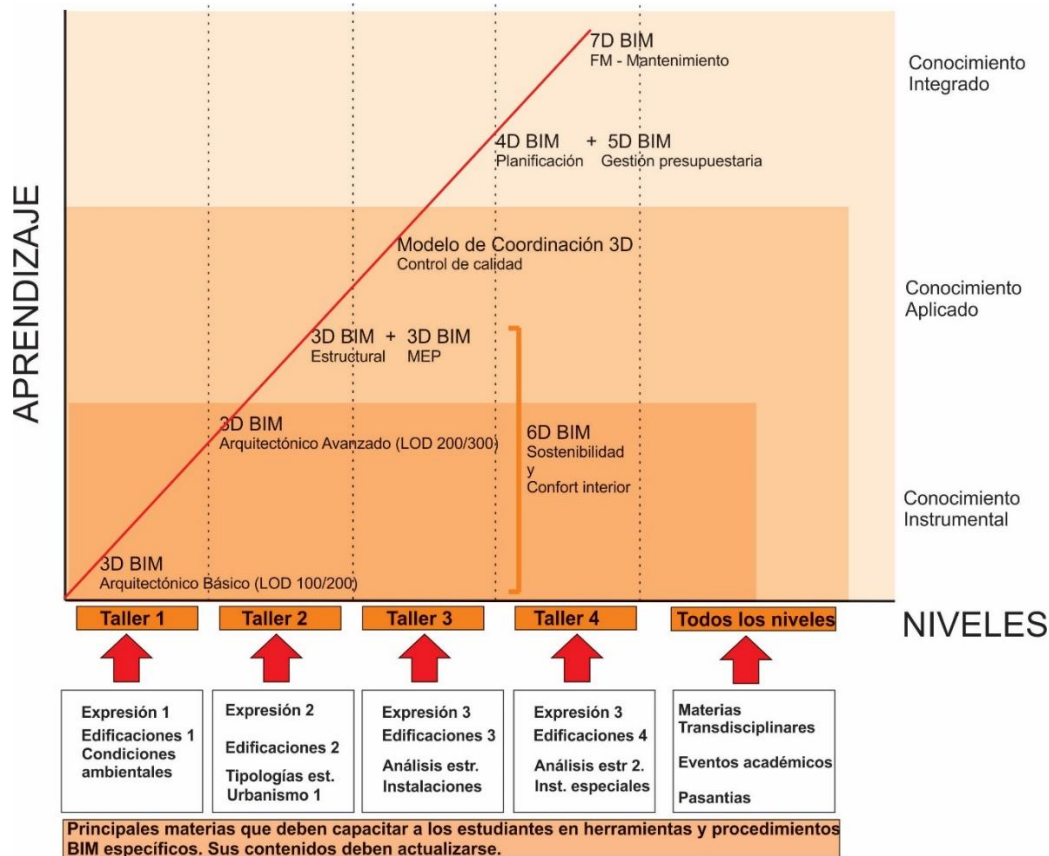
APRENDIZAJE

7D BIM
FM - Mantenimiento

Conocimiento Integrado

4D BIM + 5D BIM
Planificación Gestión presupuestaria

Modelo de Coordinación 3D
Control de calidad

Conocimiento Aplicado

3D BIM + 3D BIM
Estructural MEP

3D BIM
Arquitectónico Avanzado (LOD 200/300)

6D BIM
Sostenibilidad
y
Confort interior

Conocimiento Instrumental

3D BIM
Arquitectónico Básico (LOD 100/200)

Taller 1
Taller 2
Taller 3
Taller 4
Todos los niveles

NIVELES

Expresión 1
Edificaciones 1
Condiciones ambientales

Expresión 2
Edificaciones 2
Tipologías est.
Urbanismo 1

Expresión 3
Edificaciones 3
Análisis estr.
Instalaciones

Expresión 3
Edificaciones 4
Análisis estr 2.
Inst. especiales

Materias Transdisciplinares
Eventos académicos
Pasantias

Principales materias que deben capacitar a los estudiantes en herramientas y procedimientos BIM específicos. Sus contenidos deben actualizarse.